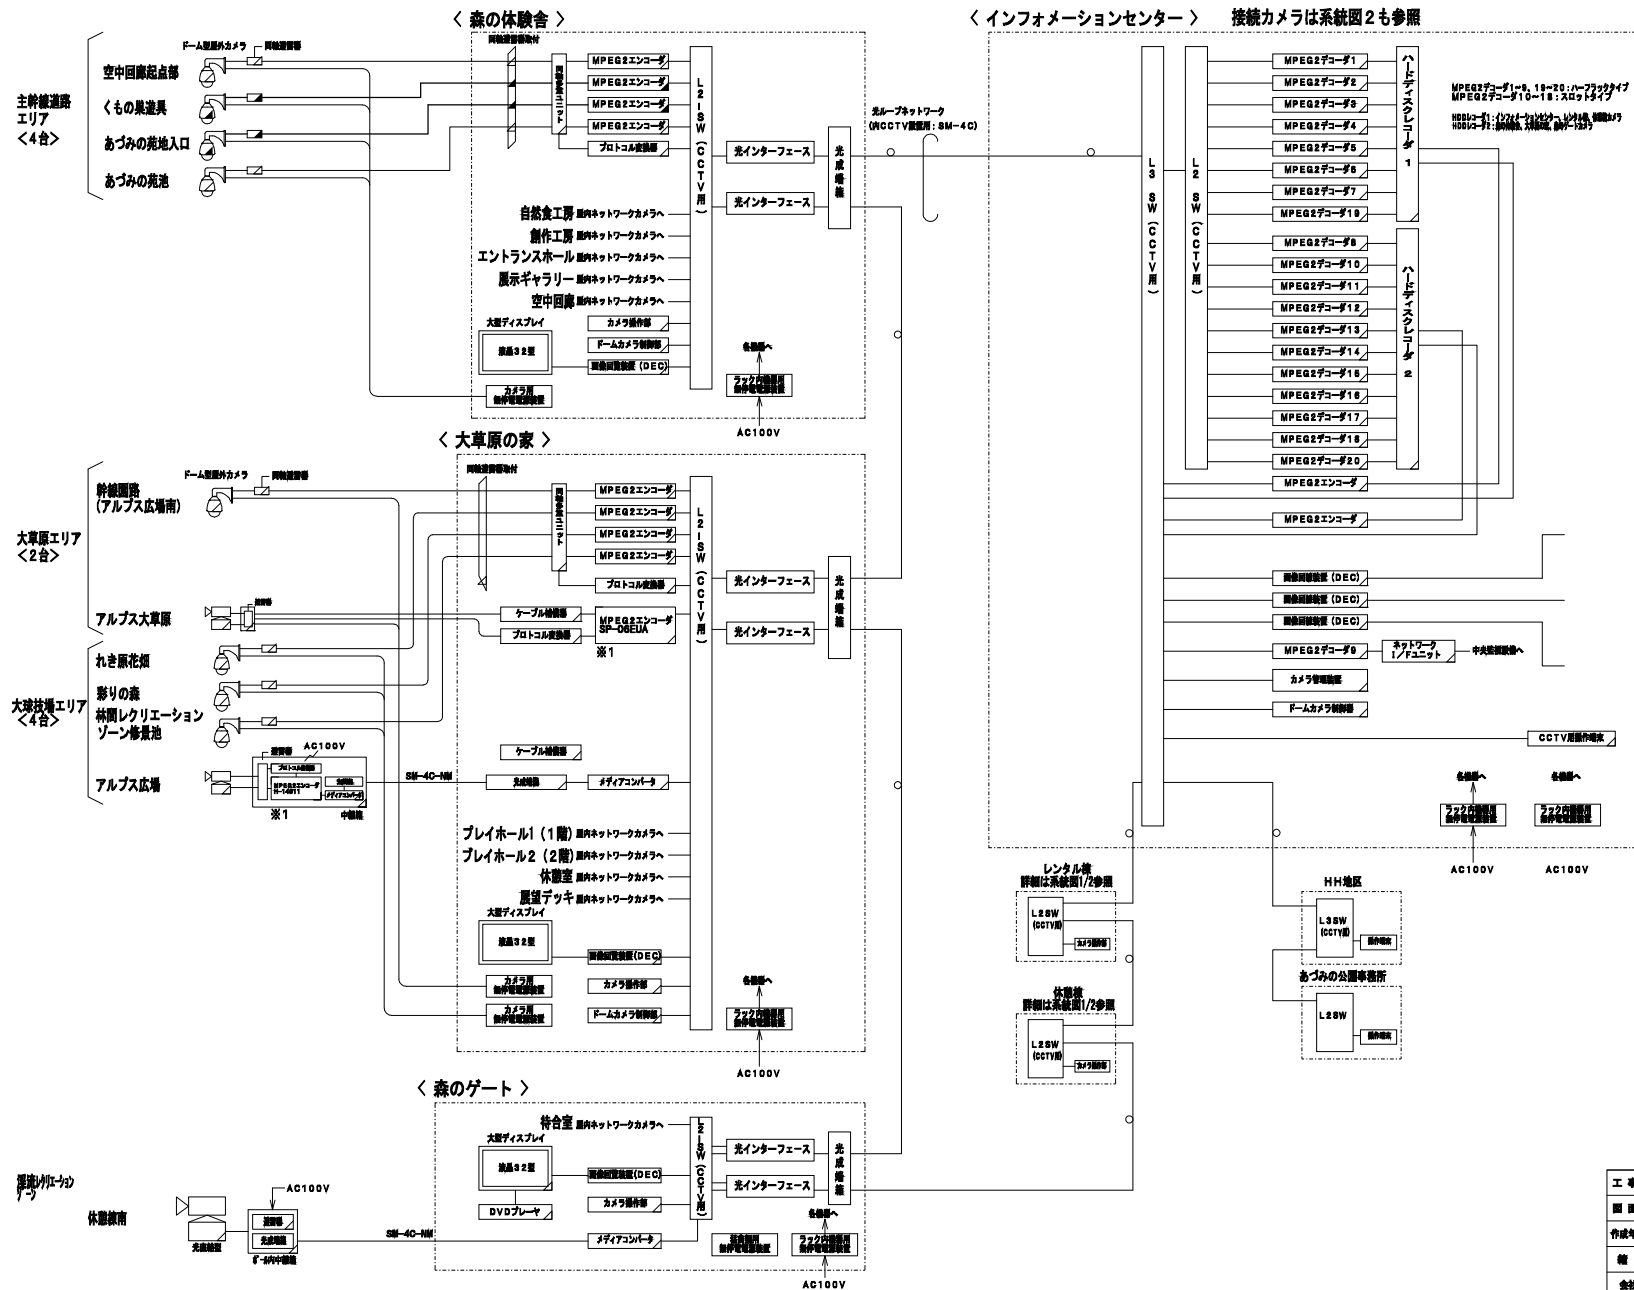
< 森の体験舎 >

< インフォメーションセンター >

接続カメラは系統図2も参照

ドーム型屋外カメラ
同軸避雷器
同軸避雷器取付

主幹線道路エリア <4台>
空中回廊起点部
くもの巣遊具
あづみの苑地入口
あづみの苑池

同軸多重ユニット
MPEG2エンコーダ
MPEG2エンコーダ
MPEG2エンコーダ
MPEG2エンコーダ
プロトコル変換器
L2SW (CCTV用)
光インターフェース
光インターフェース
光成端箱

光ループネットワーク (既CCTV設置用 : SM-4C)

自然食工房 屋内ネットワークカメラへ
創作工房 屋内ネットワークカメラへ
エントランスホール 屋内ネットワークカメラへ
展示ギャラリー 屋内ネットワークカメラへ
空中回廊 屋内ネットワークカメラへ

大型ディスプレイ
液晶32型
カメラ操作部
ドームカメラ制御部
画像復号装置 (DEC)
各機器へ
ラック内機器用無停電電源装置
カメラ用無停電電源装置
AC100V

L3SW (CCTV用)
L2SW (CCTV用)
MPEG2デコーダ1
MPEG2デコーダ2
MPEG2デコーダ3
MPEG2デコーダ4
MPEG2デコーダ5
MPEG2デコーダ6
MPEG2デコーダ7
MPEG2デコーダ19
MPEG2デコーダ8
MPEG2デコーダ10
MPEG2デコーダ11
MPEG2デコーダ12
MPEG2デコーダ13
MPEG2デコーダ14
MPEG2デコーダ15
MPEG2デコーダ16
MPEG2デコーダ17
MPEG2デコーダ18
MPEG2デコーダ20
ハードディスクレコーダ 1
ハードディスクレコーダ 2

MPEG2デコーダ1~9, 19~20 : ハーフラックタイプ
MPEG2デコーダ10~18 : スロットタイプ
HDDレコーダ1 : インフォメーションセンター, レンタル棟, 休憩舎カメラ
HDDレコーダ2 : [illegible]

MPEG2エンコーダ
MPEG2エンコーダ
画像復号装置 (DEC)
画像復号装置 (DEC)
画像復号装置 (DEC)
MPEG2デコーダ9
ネットワーク I/Fユニット
中央監視設備へ
カメラ操作部
ドームカメラ制御部
CCTV用操作端末
各機器へ
各機器へ
ラック内機器用無停電電源装置
ラック内機器用無停電電源装置
AC100V
AC100V

< 大草原の家 >

ドーム型屋外カメラ
同軸避雷器
同軸避雷器取付
大草原エリア <2台>
幹線園路 (アルプス広場南)
アルプス大草原
避雷器
同軸多重ユニット
MPEG2エンコーダ
MPEG2エンコーダ
MPEG2エンコーダ
MPEG2エンコーダ
プロトコル変換器
ケーブル補償器
プロトコル変換器
MPEG2エンコーダ SP-06EUA
※1
L2SW (CCTV用)
光インターフェース
光インターフェース
光成端箱

大球技場エリア <4台>
れき原花畑
彩りの森
林間レクリエーションゾーン修景池
アルプス広場
AC100V
避雷器
プロトコル変換器
MPEG2エンコーダ H-14811
光成端箱
メディアコンバータ
※1
中継箱
SM-4C-NM
ケーブル補償器
光成端箱
メディアコンバータ

プレイホール1 (1階) 屋内ネットワークカメラへ
プレイホール2 (2階) 屋内ネットワークカメラへ
休憩室 屋内ネットワークカメラへ
展望デッキ 屋内ネットワークカメラへ
大型ディスプレイ
液晶32型
画像復号装置 (DEC)
カメラ用無停電電源装置
カメラ操作部
カメラ用無停電電源装置
ドームカメラ制御部
各機器へ
ラック内機器用無停電電源装置
AC100V

レンタル棟 詳細は系統図1/2参照
L2SW (CCTV用)
カメラ操作部
休憩棟 詳細は系統図1/2参照
L2SW (CCTV用)
カメラ操作部
HH地区
L3SW (CCTV用)
操作端末
あづみの公園事務所
L2SW
操作端末

< 森のゲート >

待合室 屋内ネットワークカメラへ
大型ディスプレイ
液晶32型
DVDプレーヤ
画像復号装置 (DEC)
カメラ操作部
メディアコンバータ
L2SW (CCTV用)
光インターフェース
光インターフェース
光成端箱
各機器へ
無停電用無停電電源装置
ラック内機器用無停電電源装置
AC100V

渓流レクリエーションゾーン
休憩舎南
AC100V
避雷器
光成端箱
光成端
ポール内中継箱
SM-4C-NM

工事
図面
作成年
縮
会社